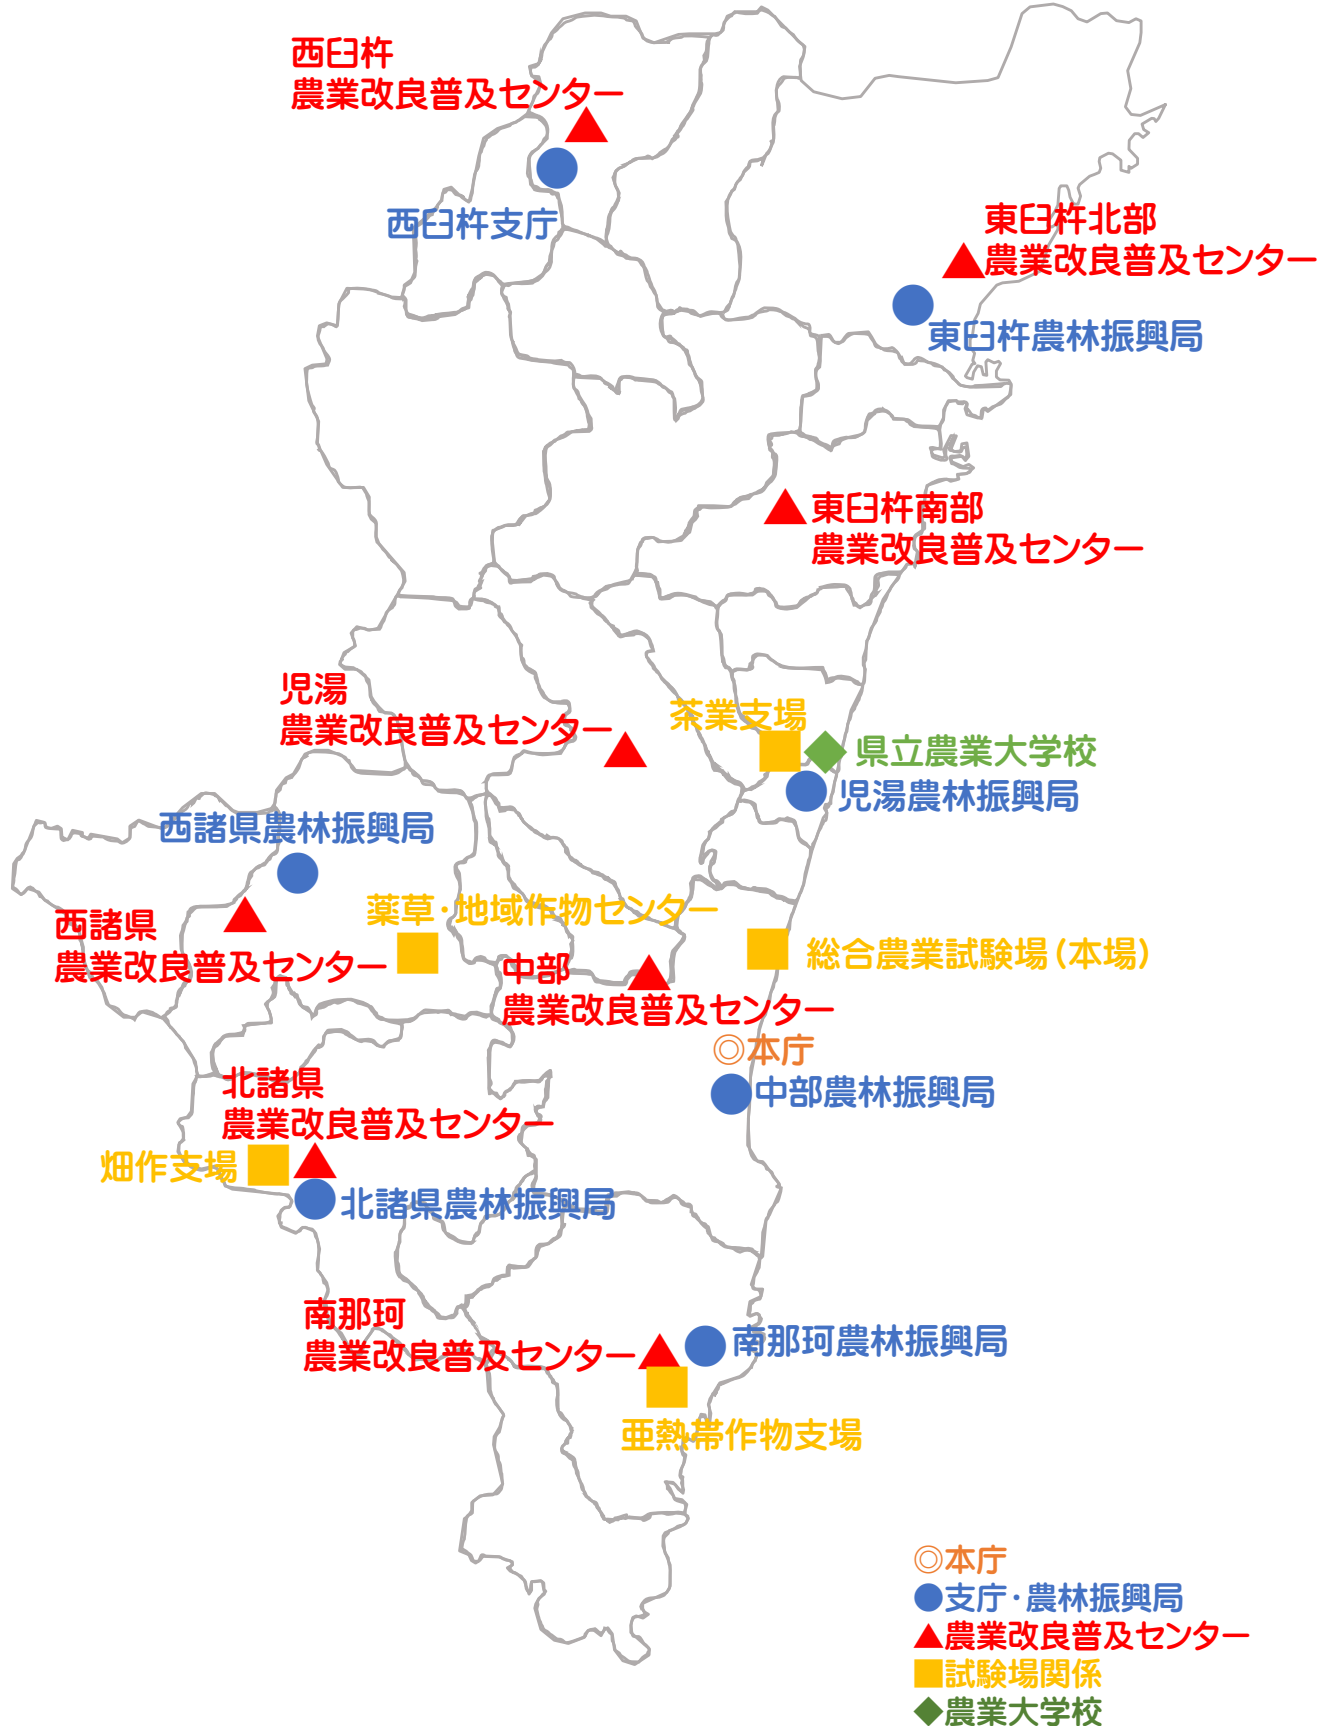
西臼杵
農業改良普及センター

西臼杵支庁

東臼杵北部
農業改良普及センター

東臼杵農林振興局

東臼杵南部
農業改良普及センター

児湯
農業改良普及センター

茶業支場

県立農業大学校

児湯農林振興局

西諸県農林振興局

西諸県
農業改良普及センター

薬草・地域作物センター

総合農業試験場（本場）

中部
農業改良普及センター

◎本庁

中部農林振興局

北諸県
農業改良普及センター

畑作支場

北諸県農林振興局

南那珂
農業改良普及センター

南那珂農林振興局

亜熱帯作物支場

◎本庁
●支庁・農林振興局
▲農業改良普及センター
■試験場関係
◆農業大学校